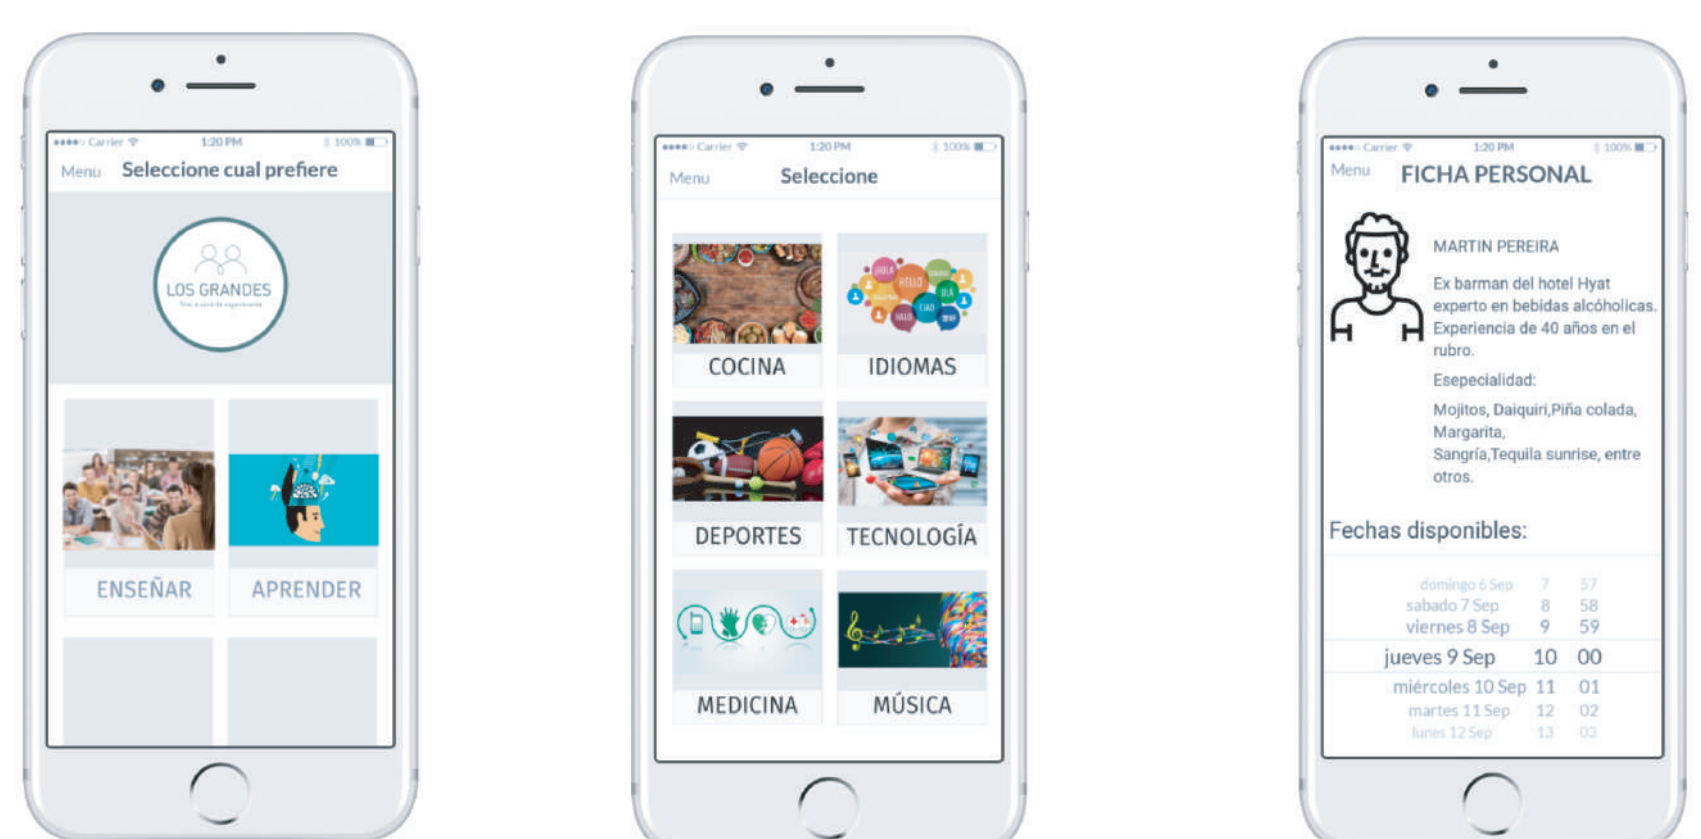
●●●●○ Carrier 1:20 PM 100%

Menu Seleccione cual prefiere

LOS GRANDES

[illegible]

ENSEÑAR

APRENDER

●●●●○ Carrier 1:20 PM 100%

Menu Seleccione

COCINA

HOLA HELLO OLA CIAO

IDIOMAS

DEPORTES

TECNOLOGÍA

MEDICINA

MÚSICA

●●●●○ Carrier 1:20 PM 100%

Menu FICHA PERSONAL

MARTIN PEREIRA

Ex barman del hotel Hyat experto en bebidas alcóholicas. Experiencia de 40 años en el rubro.

Esepecialidad:

Mojitos, Daiquiri,Piña colada, Margarita, Sangría,Tequila sunrise, entre otros.

Fechas disponibles:

| | | |
|---|---|---|
| domingo 6 Sep | 7 | 57 |
| sabado 7 Sep | 8 | 58 |
| viernes 8 Sep | 9 | 59 |
| jueves 9 Sep | 10 | 00 |
| miércoles 10 Sep | 11 | 01 |
| martes 11 Sep | 12 | 02 |
| lunes 12 Sep | 13 | 03 |